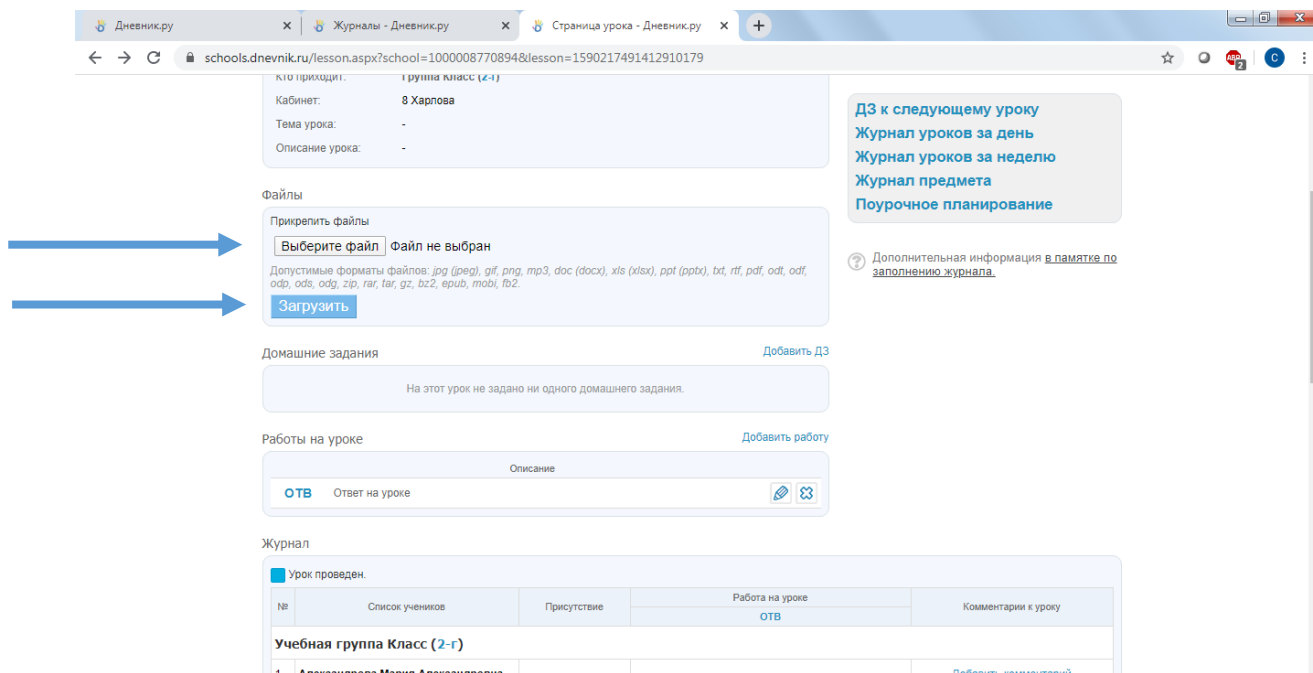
Дневник.ру
Журналы - Дневник.ру
Страница урока - Дневник.ру
schools.dnevnik.ru/lesson.aspx?school=1000008770894&lesson=1590217491412910179

Кто приходит: Группа Класс (2-г)
Кабинет: 8 Харлова
Тема урока: -
Описание урока: -

ДЗ к следующему уроку
Журнал уроков за день
Журнал уроков за неделю
Журнал предмета
Поурочное планирование

Дополнительная информация в памятке по заполнению журнала.

Файлы

Прикрепить файлы
Выберите файл Файл не выбран
Допустимые форматы файлов: jpg (jpeg), gif, png, mp3, doc (docx), xls (xlsx), ppt (pptx), txt, rtf, pdf, odt, odf, odp, ods, odg, zip, rar, tar, gz, bz2, epub, mobi, fb2.
Загрузить

Домашние задания
Добавить ДЗ
На этот урок не задано ни одного домашнего задания.

Работы на уроке
Добавить работу
Описание
ОТВ Ответ на уроке

Журнал
Урок проведен.

| № | Список учеников | Присутствие | Работа на уроке ОТВ | Комментарии к уроку |
|---|---|---|---|---|
| Учебная группа Класс (2-г) | | | | |
| 1 | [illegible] | | | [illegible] |